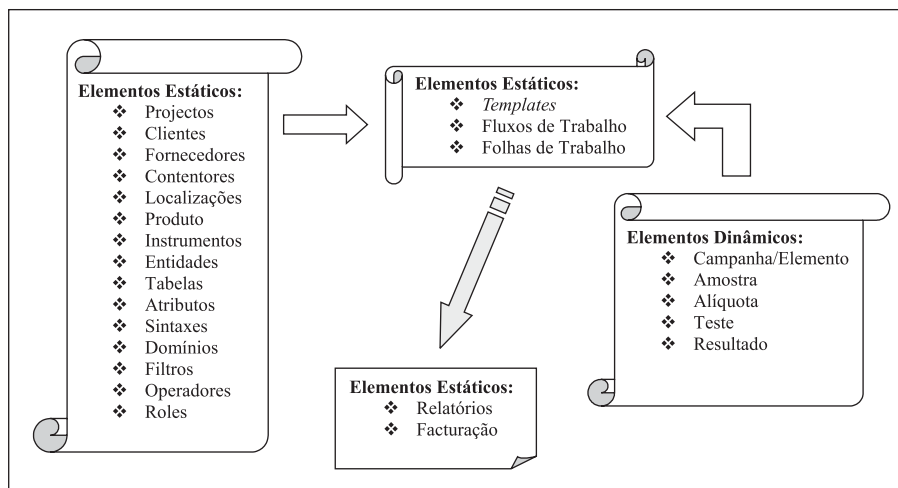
Elementos Estáticos:
❖ Projectos
❖ Clientes
❖ Fornecedores
❖ Contentores
❖ Localizações
❖ Produto
❖ Instrumentos
❖ Entidades
❖ Tabelas
❖ Atributos
❖ Sintaxes
❖ Domínios
❖ Filtros
❖ Operadores
❖ Roles

Elementos Estáticos:
❖ Templates
❖ Fluxos de Trabalho
❖ Folhas de Trabalho

Elementos Dinâmicos:
❖ Campanha/Elemento
❖ Amostra
❖ Alíquota
❖ Teste
❖ Resultado

Elementos Estáticos:
❖ Relatórios
❖ Facturação